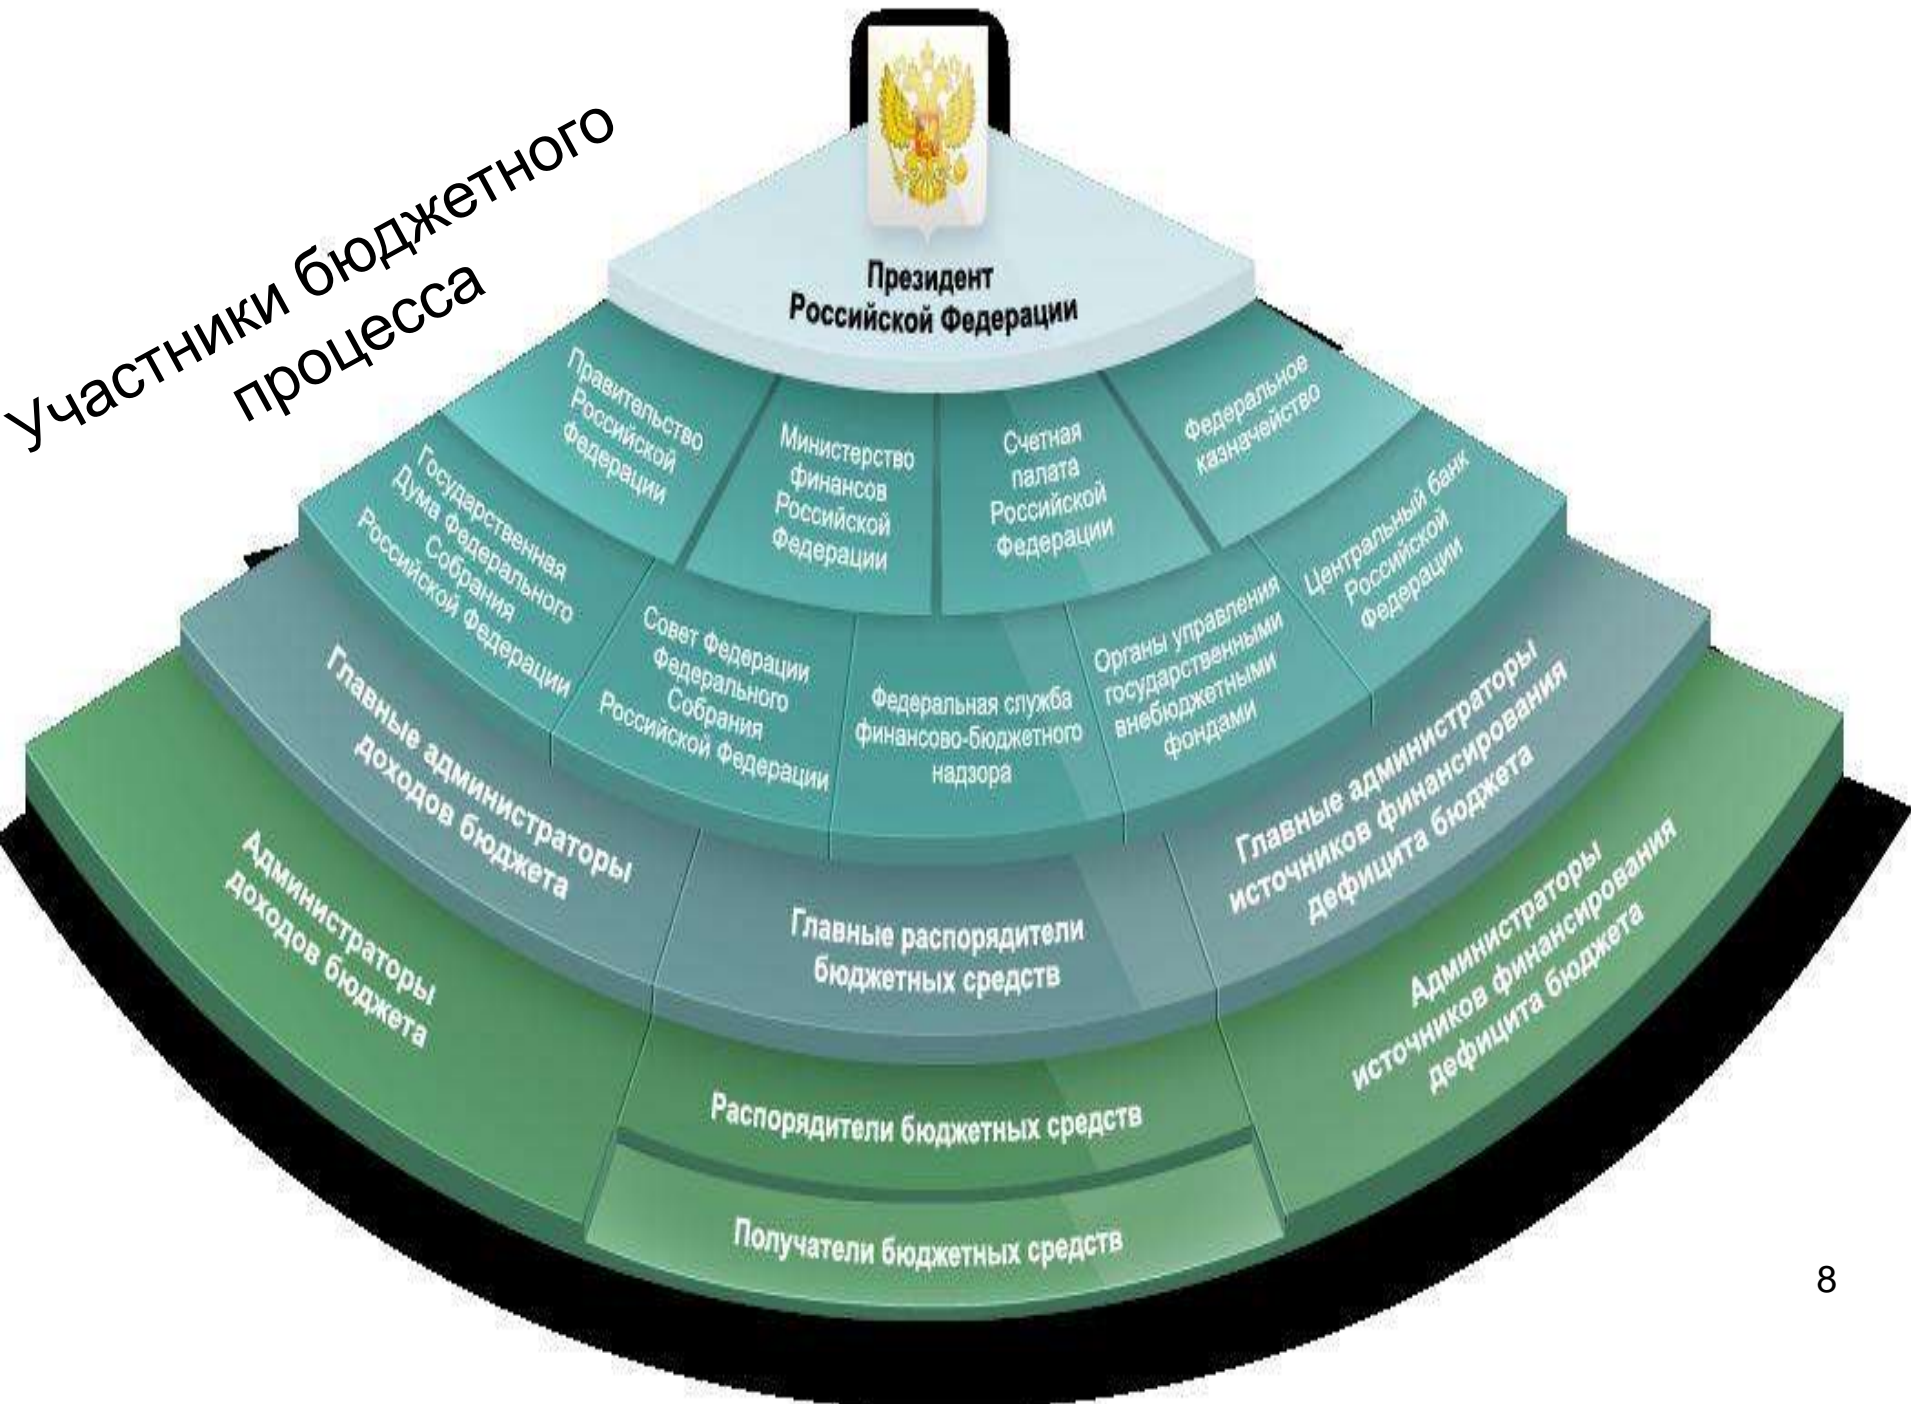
Участники бюджетного процесса

Президент Российской Федерации

Правительство Российской Федерации

Министерство финансов Российской Федерации

Счетная палата Российской Федерации

Федеральное казначейство

Государственная Дума Федерального Собрания Российской Федерации

Совет Федерации Федерального Собрания Российской Федерации

Федеральная служба финансово-бюджетного надзора

Органы управления государственными внебюджетными фондами

Центральный банк Российской Федерации

Главные администраторы доходов бюджета

Главные распорядители бюджетных средств

Главные администраторы источников финансирования дефицита бюджета

Администраторы доходов бюджета

Распорядители бюджетных средств

Получатели бюджетных средств

Администраторы источников финансирования дефицита бюджета

8